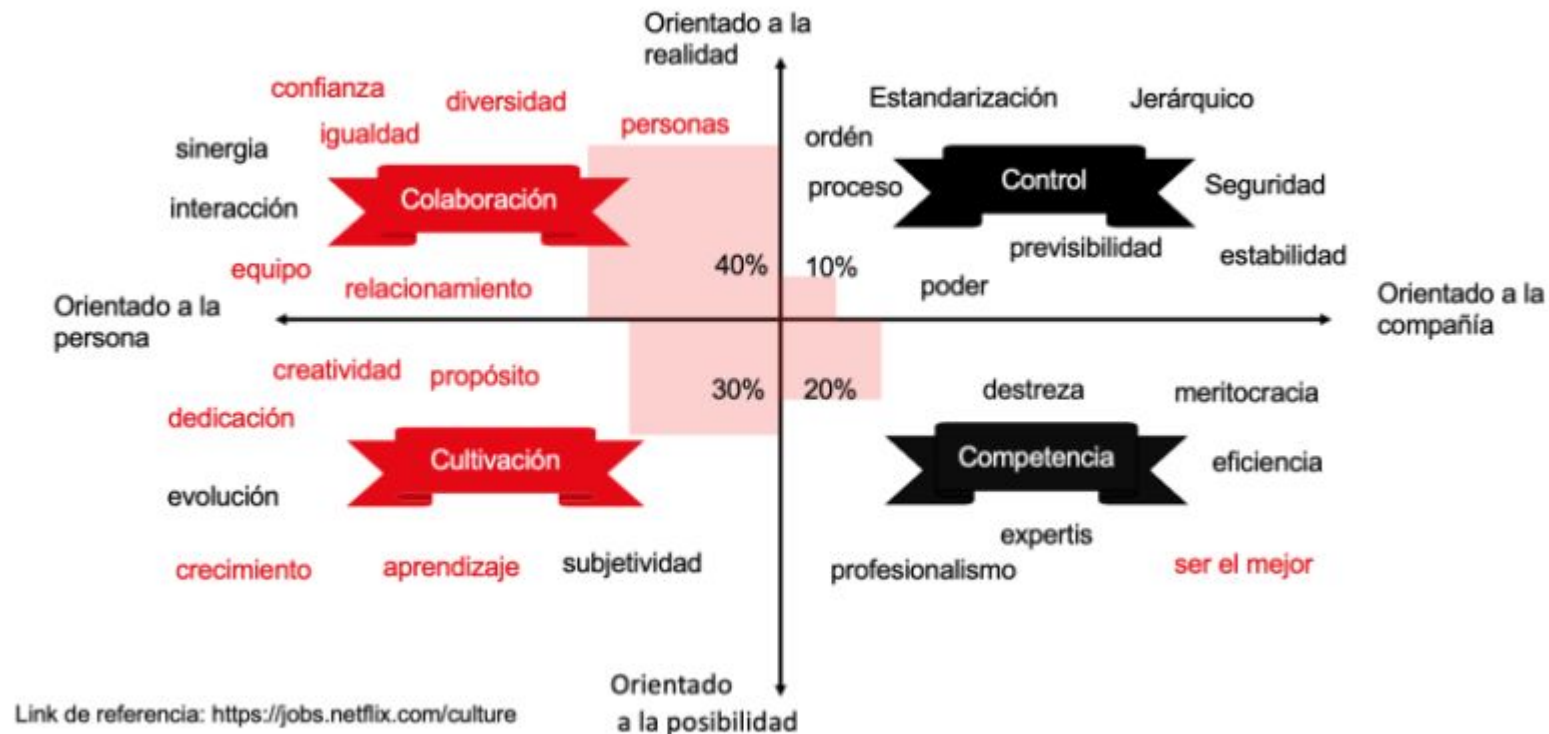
Orientado a la realidad

confianza
diversidad
igualdad
personas
sinergia
Colaboración
interacción
equipo
relacionamiento

Estandarización
Jerárquico
ordén
proceso
Control
Seguridad
previsibilidad
estabilidad
poder

40%
10%
30%
20%

Orientado a la persona

Orientado a la compañía

creatividad
propósito
dedicación
Cultivación
evolución
crecimiento
aprendizaje
subjetividad

destreza
meritocracia
Competencia
eficiencia
expertis
profesionalismo
ser el mejor

Orientado a la posibilidad

Link de referencia: https://jobs.netflix.com/culture